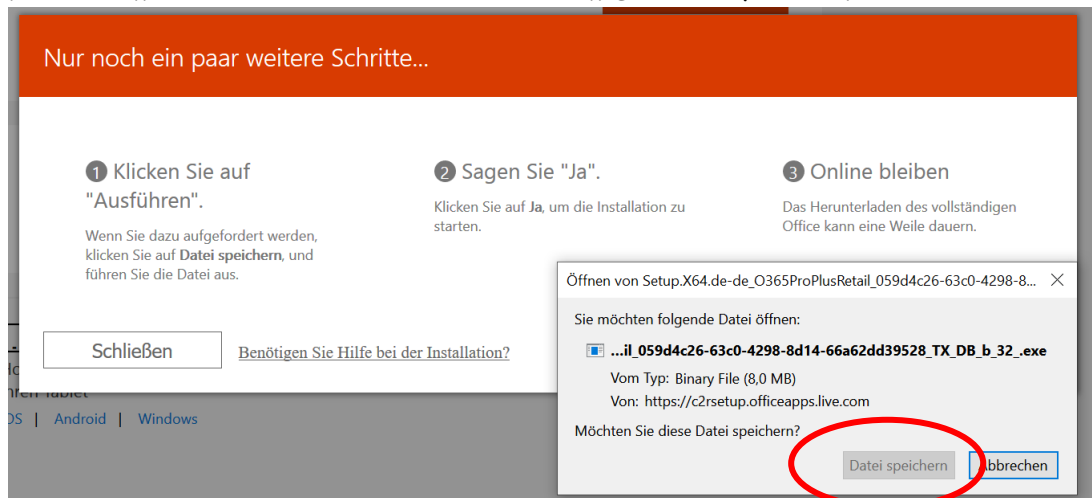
Nur noch ein paar weitere Schritte...

1 Klicken Sie auf "Ausführen".

Wenn Sie dazu aufgefordert werden, klicken Sie auf **Datei speichern**, und führen Sie die Datei aus.

2 Sagen Sie "Ja".

Klicken Sie auf **Ja**, um die Installation zu starten.

3 Online bleiben

Das Herunterladen des vollständigen Office kann eine Weile dauern.

Schließen

Benötigen Sie Hilfe bei der Installation?

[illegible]
nren Tablet
OS | Android | Windows

Öffnen von Setup.X64.de-de_O365ProPlusRetail_059d4c26-63c0-4298-8...

×

Sie möchten folgende Datei öffnen:

...il_059d4c26-63c0-4298-8d14-66a62dd39528_TX_DB_b_32_.exe

Vom Typ: Binary File (8,0 MB)

Von: https://c2rsetup.officeapps.live.com

Möchten Sie diese Datei speichern?

Datei speichern

Abbrechen